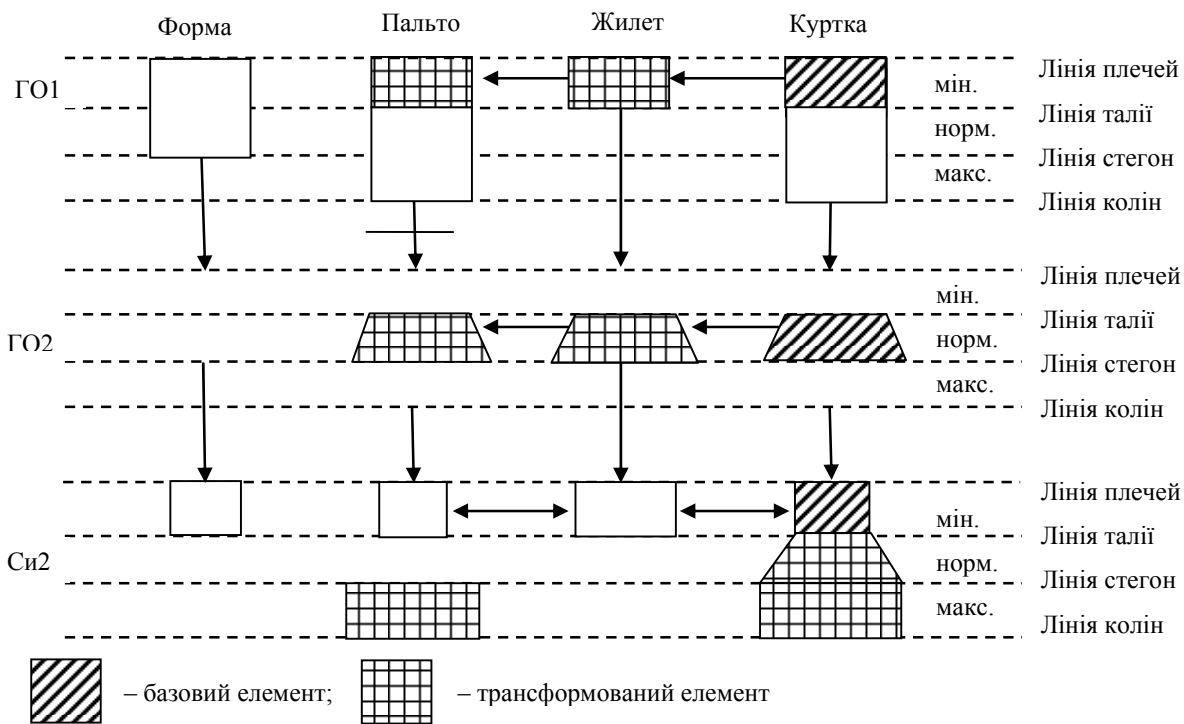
Форма Пальто Жилет Куртка

ГО1

мін. Лінія плечей
норм. Лінія талії
макс. Лінія стегон
Лінія колін

ГО2

Лінія плечей
мін. Лінія талії
норм. Лінія стегон
макс. Лінія колін

Си2

Лінія плечей
мін. Лінія талії
норм. Лінія стегон
макс. Лінія колін

– базовий елемент; – трансформований елемент